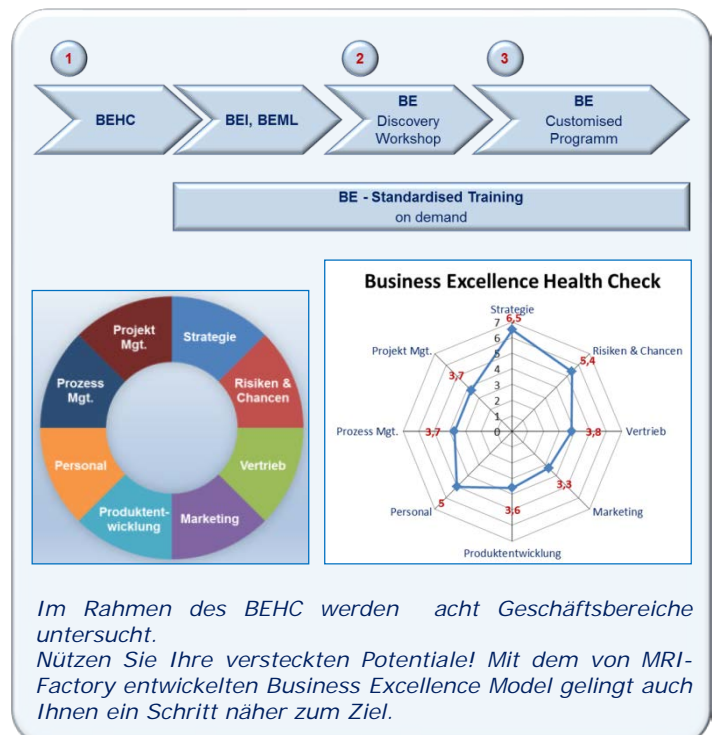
1

2

3

BEHC

BEI, BEML

BE Discovery Workshop

BE Customised Programm

BE - Standardised Training on demand

Projekt Mgt.

Strategie

Risiken & Chancen

Vertrieb

Marketing

Produktentwicklung

Personal

Prozess Mgt.

Business Excellence Health Check

Strategie

6,5

7
6
5
4
3
2
1
0

Projekt Mgt.

3,7

Risiken & Chancen

5,4

Prozess Mgt.

3,7

3,8

Vertrieb

3,3

Marketing

Personal

5

3,6

Produktentwicklung

*Im Rahmen des BEHC werden acht Geschäftsbereiche untersucht.*
*Nützen Sie Ihre versteckten Potentiale! Mit dem von MRI-Factory entwickelten Business Excellence Model gelingt auch Ihnen ein Schritt näher zum Ziel.*